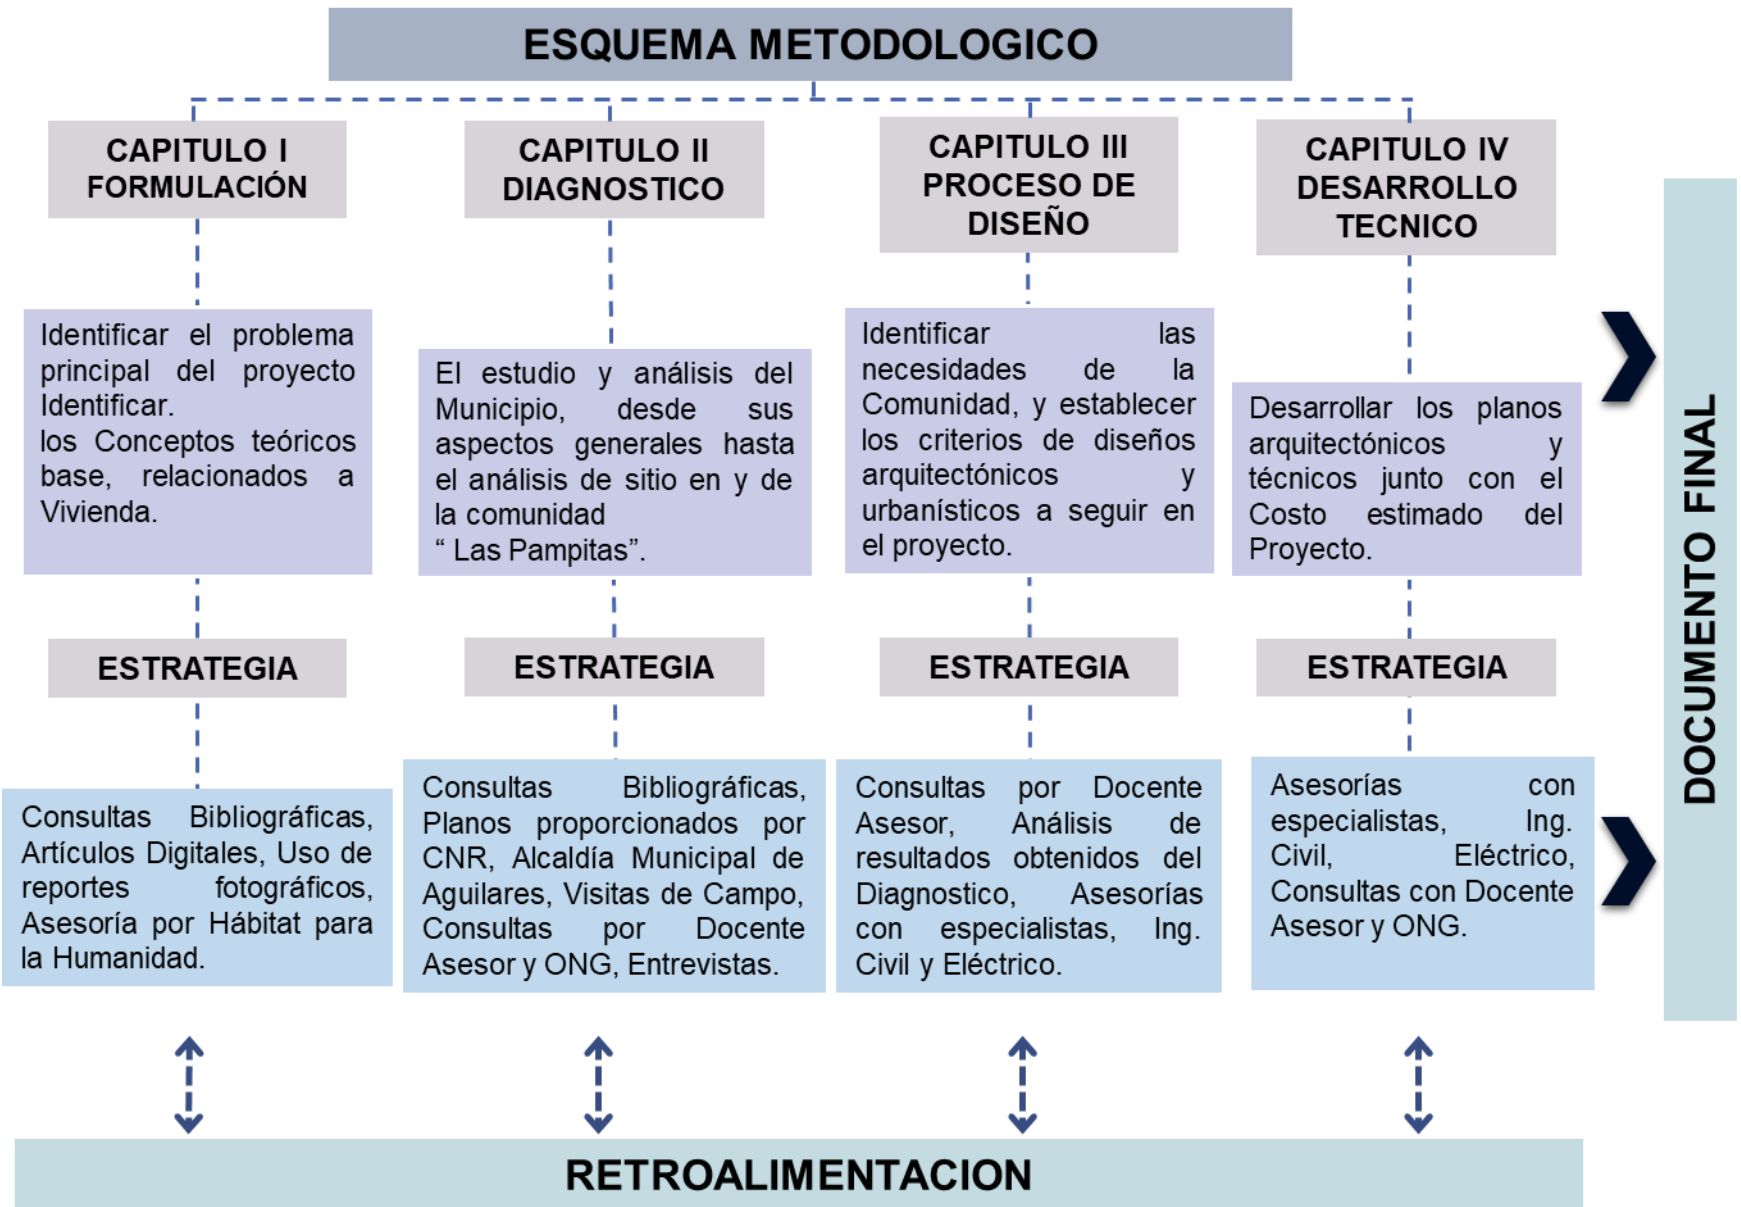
ESQUEMA METODOLOGICO

CAPITULO I
FORMULACIÓN

Identificar el problema principal del proyecto Identificar.
los Conceptos teóricos base, relacionados a Vivienda.

ESTRATEGIA

Consultas Bibliográficas, Artículos Digitales, Uso de reportes fotográficos, Asesoría por Hábitat para la Humanidad.

CAPITULO II
DIAGNOSTICO

El estudio y análisis del Municipio, desde sus aspectos generales hasta el análisis de sitio en y de la comunidad
" Las Pampitas".

ESTRATEGIA

Consultas Bibliográficas, Planos proporcionados por CNR, Alcaldía Municipal de Aguilares, Visitas de Campo, Consultas por Docente Asesor y ONG, Entrevistas.

CAPITULO III
PROCESO DE
DISEÑO

Identificar las necesidades de la Comunidad, y establecer los criterios de diseños arquitectónicos y urbanísticos a seguir en el proyecto.

ESTRATEGIA

Consultas por Docente Asesor, Análisis de resultados obtenidos del Diagnostico, Asesorías con especialistas, Ing. Civil y Eléctrico.

CAPITULO IV
DESARROLLO
TECNICO

Desarrollar los planos arquitectónicos y técnicos junto con el Costo estimado del Proyecto.

ESTRATEGIA

Asesorías con especialistas, Ing. Civil, Eléctrico, Consultas con Docente Asesor y ONG.

DOCUMENTO FINAL

RETROALIMENTACION